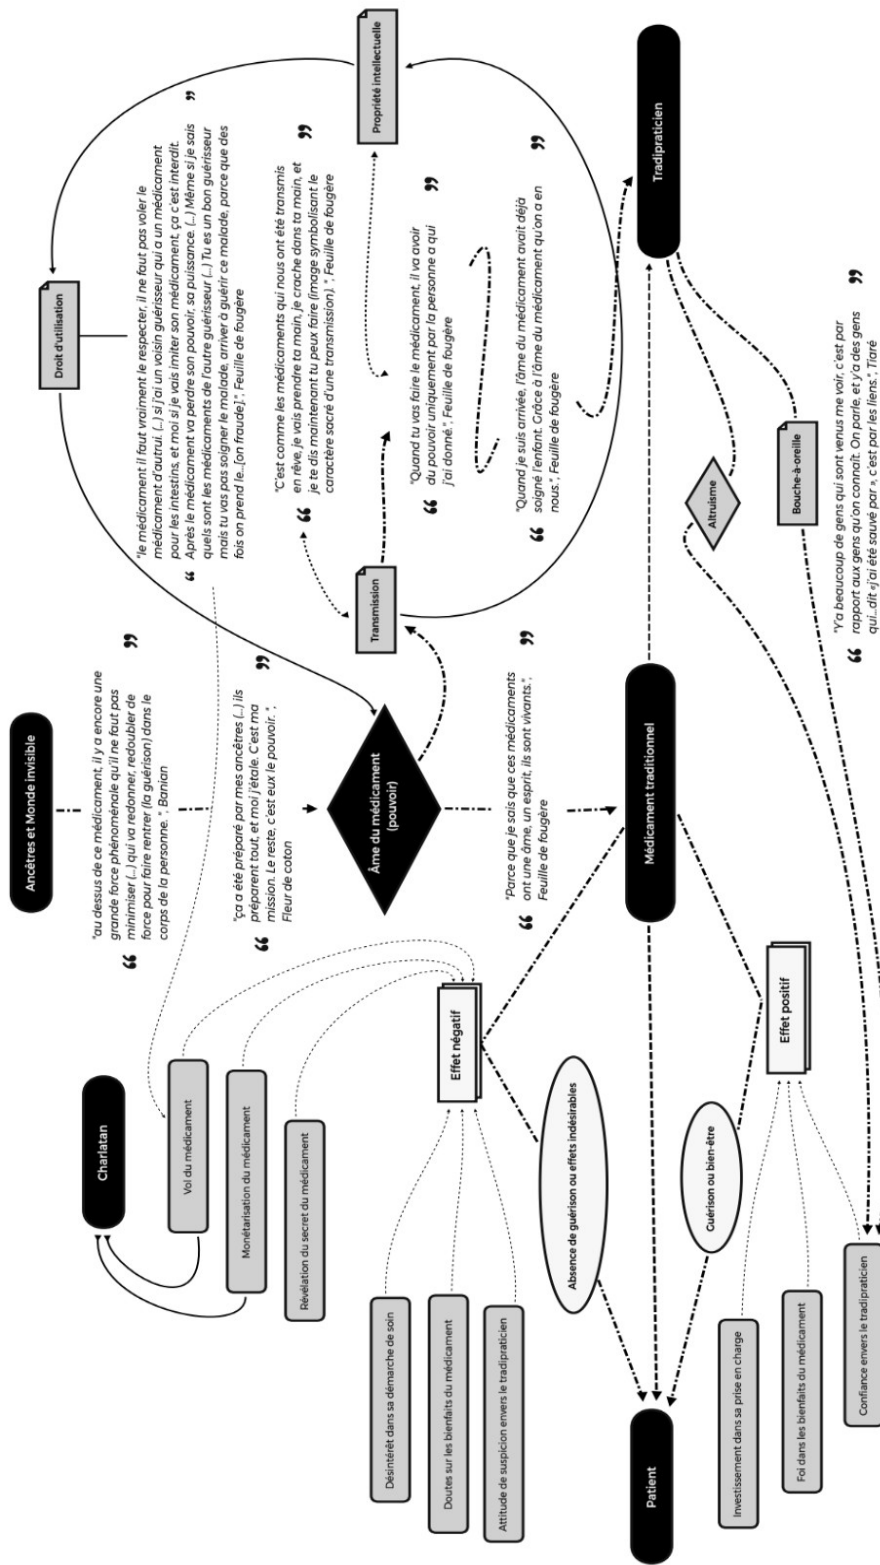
Ancêtres et Monde invisible

"au dessus de ce médicament, il y a encore une grande force phénoménale qu'il ne faut pas minimiser (...) qui va redonner, redoubler de force pour faire rentrer (la guérison) dans le corps de la personne.", Banian

"ça a été préparé par mes ancêtres (...) ils préparent tout, et moi j'étale. C'est ma mission. Le reste, c'est eux le pouvoir.", Fleur de coton

Âme du médicament (pouvoir)

"Parce que je sais que ces médicaments ont une âme, un esprit, ils sont vivants.", Feuille de fougère

Médicament traditionnel

Droit d'utilisation

"le médicament il faut vraiment le respecter, il ne faut pas voler le médicament d'autrui. (...) si j'ai un voisin guérisseur qui a un médicament pour les intestins, et moi si je vais imiter son médicament, ça c'est interdit. Après le médicament va perdre son pouvoir, sa puissance. (...) Même si je sais quels sont les médicaments de l'autre guérisseur (...) Tu es un bon guérisseur mais tu vas pas soigner le malade, arriver à guérir ce malade, parce que des fois on prend le...[on fraude].", Feuille de fougère

Propriété intellectuelle

Transmission

"C'est comme les médicaments qui nous ont été transmis en rêve, je vais prendre ta main, je crache dans ta main, et je te dis maintenant tu peux faire (image symbolisant le caractère sacré d'une transmission).", Feuille de fougère

"Quand tu vas faire le médicament, il va avoir du pouvoir uniquement par la personne a qui j'ai donné.", Feuille de fougère

"Quand je suis arrivée, l'âme du médicament avait déjà soigné l'enfant. Grâce à l'âme du médicament qu'on a en nous.", Feuille de fougère

Tradipraticien

Altruisme

Bouche-à-oreille

"Y'a beaucoup de gens qui sont venus me voir, c'est par rapport aux gens qu'on connaît. On parle, et y'a des gens qui...dit «j'ai été sauvé par », c'est par les liens.", Tiaré

Charlatan

Vol du médicament

Monétarisation du médicament

Révélation du secret du médicament

Effet négatif

Désintérêt dans sa démarche de soin

Doutes sur les bienfaits du médicament

Attitude de suspicion envers le tradipraticien

Absence de guérison ou effets indésirables

Guérison ou bien-être

Effet positif

Investissement dans sa prise en charge

Foi dans les bienfaits du médicament

Confiance envers le tradipraticien

Patient